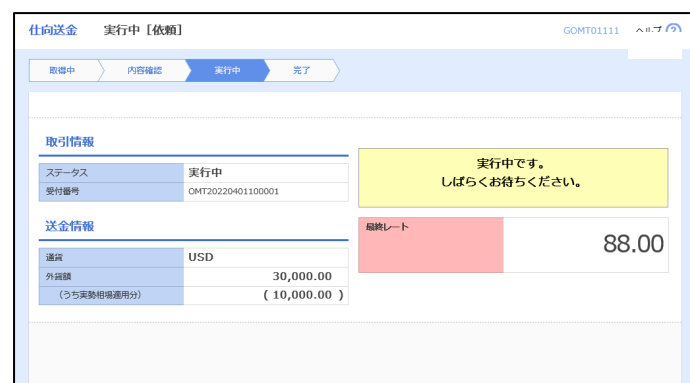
仕向送金　実行中［依頼］

GOMT01111　ヘルプ ?

取得中　内容確認　実行中　完了

取引情報

| ステータス | 実行中 |
|---|---|
| 受付番号 | OMT20220401100001 |

実行中です。
しばらくお待ちください。

送金情報

| 通貨 | USD |
|---|---|
| 外貨額 | 30,000.00 |
| （うち実勢相場適用分） | ( 10,000.00 ) |

| 最終レート | 88.00 |
|---|---|